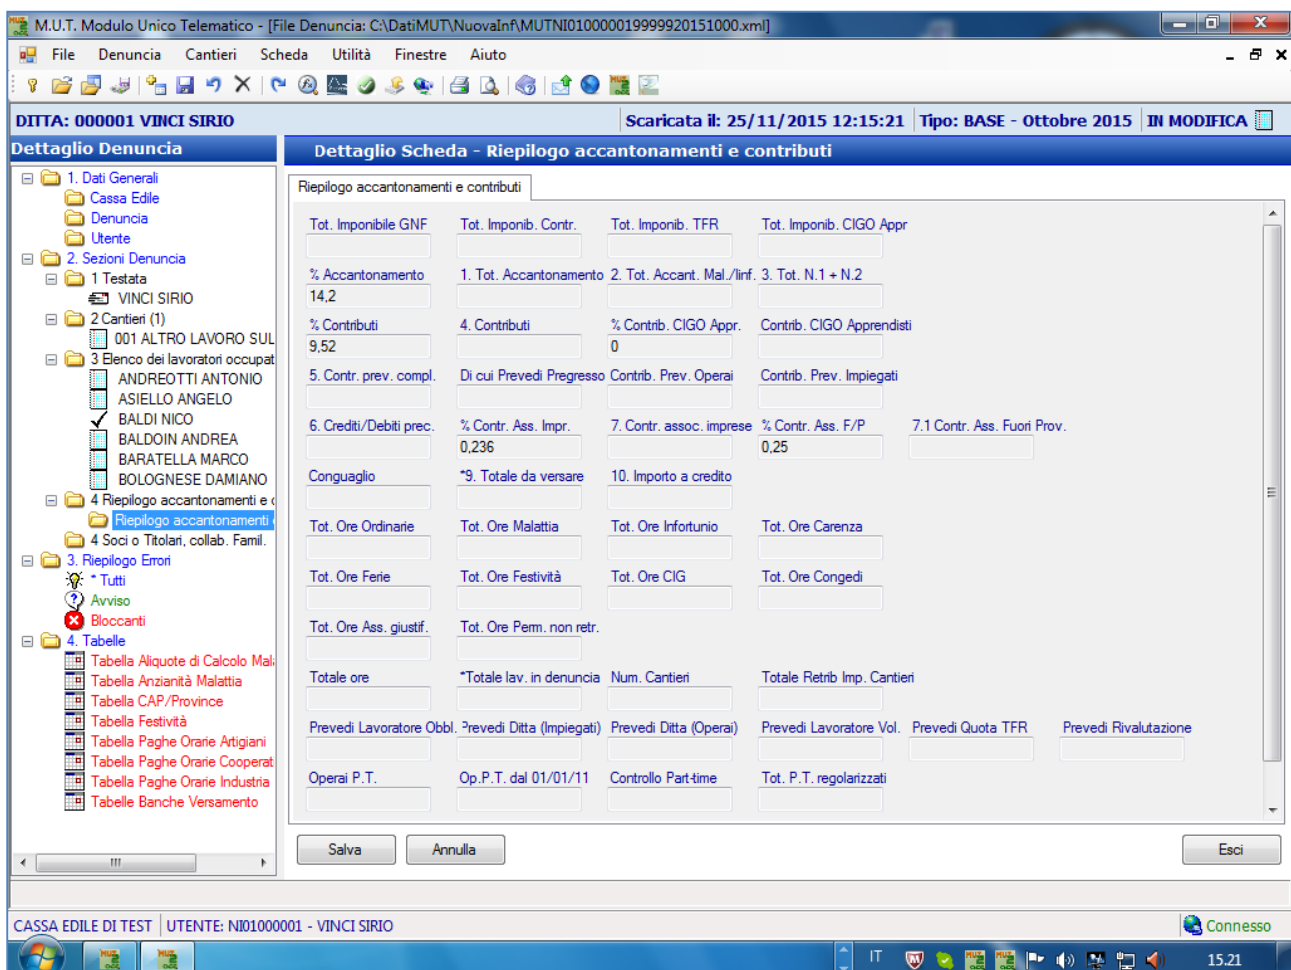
M.U.T. Modulo Unico Telematico - [File Denuncia: C:\DatiMUT\NuovaInf\MUTNI01000001999992015100​0.xml]

File Denuncia Cantieri Scheda Utilità Finestre Aiuto

DITTA: 000001 VINCI SIRIO

Scaricata il: 25/11/2015 12:15:21 | Tipo: BASE - Ottobre 2015 | IN MODIFICA

Dettaglio Denuncia

1. Dati Generali
Cassa Edile
Denuncia
Utente
2. Sezioni Denuncia
1 Testata
VINCI SIRIO
2 Cantieri (1)
001 ALTRO LAVORO SUL
3 Elenco dei lavoratori occupat
ANDREOTTI ANTONIO
ASIELLO ANGELO
BALDI NICO
BALDOIN ANDREA
BARATELLA MARCO
BOLOGNESE DAMIANO
4 Riepilogo accantonamenti e c
Riepilogo accantonamenti
4 Soci o Titolari, collab. Famil.
3. Riepilogo Errori
* Tutti
Avviso
Bloccanti
4. Tabelle
Tabella Aliquote di Calcolo Mal
Tabella Anzianità Malattia
Tabella CAP/Province
Tabella Festività
Tabella Paghe Orarie Artigiani
Tabella Paghe Orarie Cooperat
Tabella Paghe Orarie Industria
Tabelle Banche Versamento

Dettaglio Scheda - Riepilogo accantonamenti e contributi

Riepilogo accantonamenti e contributi

Tot. Imponibile GNF
Tot. Imponib. Contr.
Tot. Imponib. TFR
Tot. Imponib. CIGO Appr
% Accantonamento
14,2
1. Tot. Accantonamento
2. Tot. Accant. Mal./Inf.
3. Tot. N.1 + N.2
% Contributi
9,52
4. Contributi
% Contrib. CIGO Appr.
0
Contrib. CIGO Apprendisti
5. Contr. prev. compl.
Di cui Prevedi Pregresso
Contrib. Prev. Operai
Contrib. Prev. Impiegati
6. Crediti/Debiti prec.
% Contr. Ass. Impr.
0,236
7. Contr. assoc. imprese
% Contr. Ass. F/P
0,25
7.1 Contr. Ass. Fuori Prov.
Conguaglio
*9. Totale da versare
10. Importo a credito
Tot. Ore Ordinarie
Tot. Ore Malattia
Tot. Ore Infortunio
Tot. Ore Carenza
Tot. Ore Ferie
Tot. Ore Festività
Tot. Ore CIG
Tot. Ore Congedi
Tot. Ore Ass. giustif.
Tot. Ore Perm. non retr.
Totale ore
*Totale lav. in denuncia
Num. Cantieri
Totale Retrib Imp. Cantieri
Prevedi Lavoratore Obbl.
Prevedi Ditta (Impiegati)
Prevedi Ditta (Operai)
Prevedi Lavoratore Vol.
Prevedi Quota TFR
Prevedi Rivalutazione
Operai P.T.
Op.P.T. dal 01/01/11
Controllo Part-time
Tot. P.T. regolarizzati

Salva
Annulla
Esci

CASSA EDILE DI TEST | UTENTE: NI01000001 - VINCI SIRIO
Connesso

IT
15.21